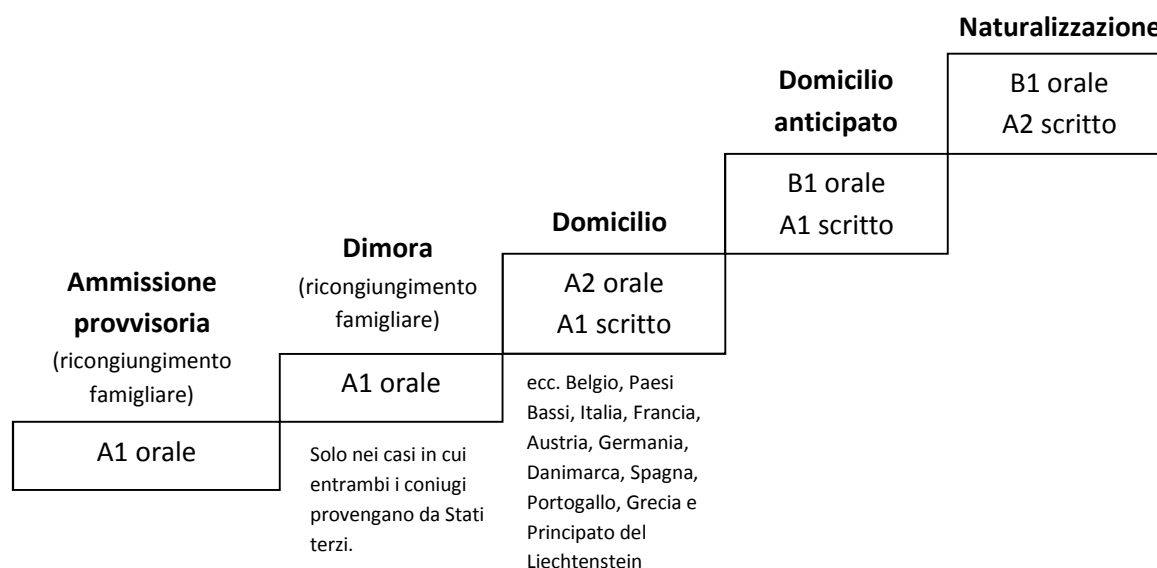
**Ammissione provvisoria**
(ricongiungimento famigliare)

A1 orale

**Dimora**
(ricongiungimento famigliare)

A1 orale

Solo nei casi in cui entrambi i coniugi provengano da Stati terzi.

**Domicilio**

A2 orale
A1 scritto

ecc. Belgio, Paesi Bassi, Italia, Francia, Austria, Germania, Danimarca, Spagna, Portogallo, Grecia e Principato del Liechtenstein

**Domicilio anticipato**

B1 orale
A1 scritto

**Naturalizzazione**

B1 orale
A2 scritto